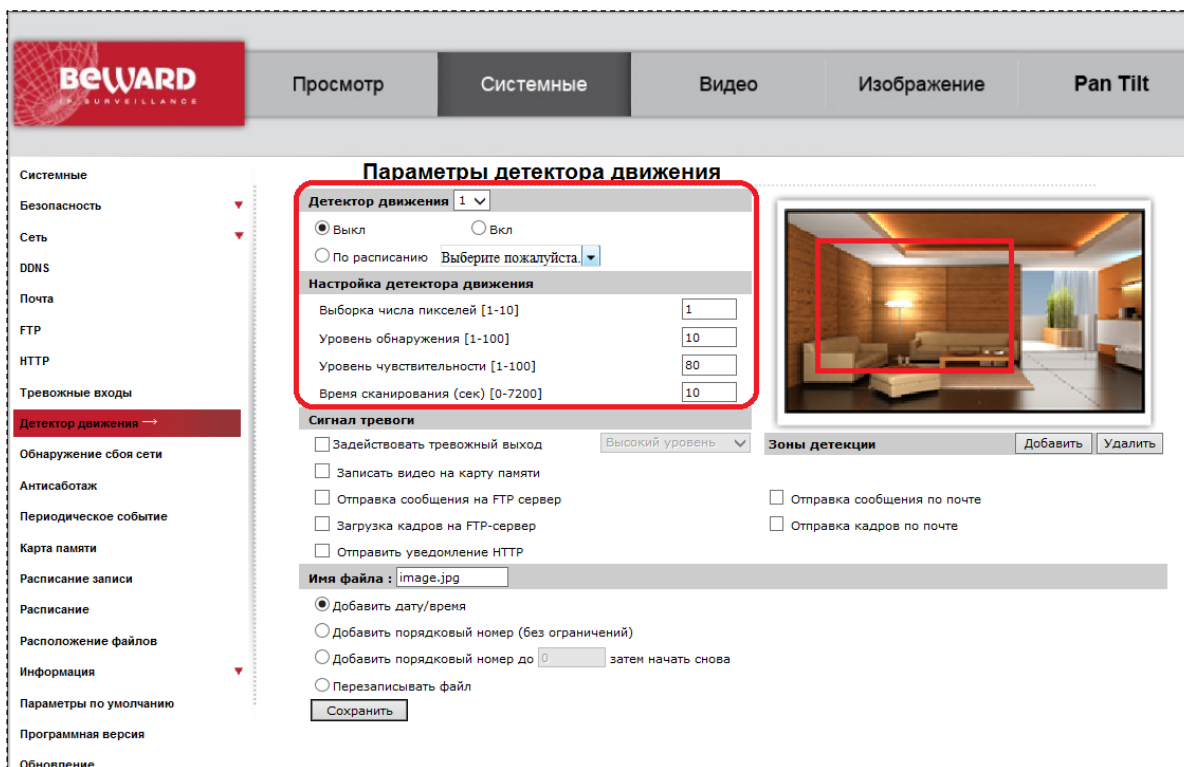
BEWARD
IP SURVEILLANCE

Просмотр | Системные | Видео | Изображение | Pan Tilt

Системные
Безопасность
Сеть
DDNS
Почта
FTP
HTTP
Тревожные входы
Детектор движения
Обнаружение сбоя сети
Антисаботаж
Периодическое событие
Карта памяти
Расписание записи
Расписание
Расположение файлов
Информация
Параметры по умолчанию
Программная версия
Обновление

Параметры детектора движения

Детектор движения 1
Выкл
Вкл
По расписанию Выберите пожалуйста.
Настройка детектора движения
Выборка числа пикселей [1-10] 1
Уровень обнаружения [1-100] 10
Уровень чувствительности [1-100] 80
Время сканирования (сек) [0-7200] 10

Сигнал тревоги
Задействовать тревожный выход Высокий уровень
Записать видео на карту памяти
Отправка сообщения на FTP сервер
Загрузка кадров на FTP-сервер
Отправить уведомление HTTP

Зоны детекции Добавить Удалить
Отправка сообщения по почте
Отправка кадров по почте

Имя файла : image.jpg
Добавить дату/время
Добавить порядковый номер (без ограничений)
Добавить порядковый номер до 0 затем начать снова
Перезаписывать файл
Сохранить